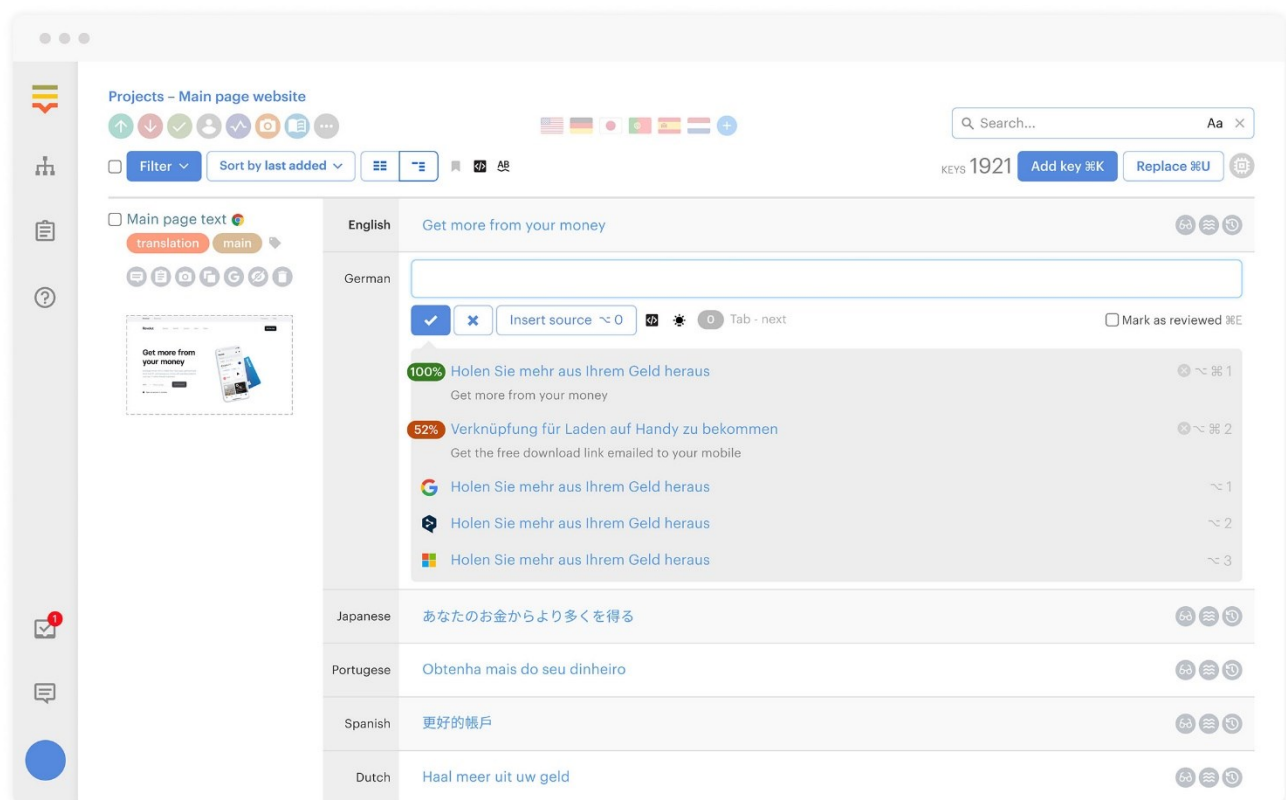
Projects – Main page website

Search...
Aa

Filter
Sort by last added
KEYS 1921
Add key ⌘K
Replace ⌘U

Main page text
translation
main

Get more from your money

English
Get more from your money

German
Insert source ⌥0
0
Tab - next
Mark as reviewed ⌘E

100% Holen Sie mehr aus Ihrem Geld heraus
Get more from your money
⌥⌘1

52% Verknüpfung für Laden auf Handy zu bekommen
Get the free download link emailed to your mobile
⌥⌘2

Holen Sie mehr aus Ihrem Geld heraus ⌥1
Holen Sie mehr aus Ihrem Geld heraus ⌥2
Holen Sie mehr aus Ihrem Geld heraus ⌥3

Japanese
あなたのお金からより多くを得る

Portugese
Obtenha mais do seu dinheiro

Spanish
更好的帳戶

Dutch
Haal meer uit uw geld

1